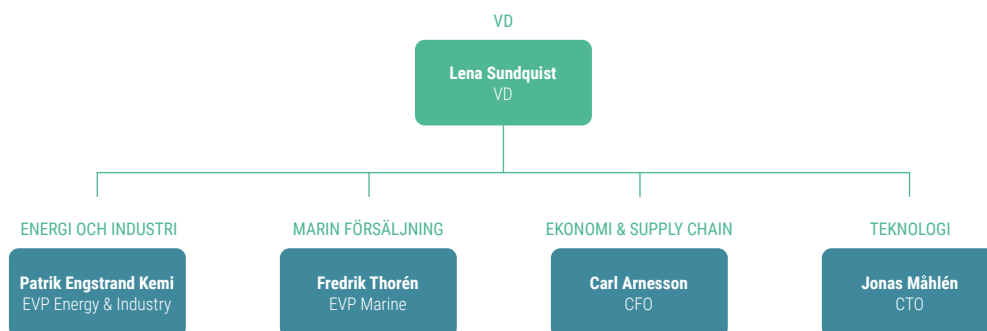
VD

**Lena Sundquist**
VD

ENERGI OCH INDUSTRI

**Patrik Engstrand Kemi**
EVP Energy & Industry

MARIN FÖRSÄLJNING

**Fredrik Thorén**
EVP Marine

EKONOMI & SUPPLY CHAIN

**Carl Arnesson**
CFO

TEKNOLOGI

**Jonas Måhlén**
CTO